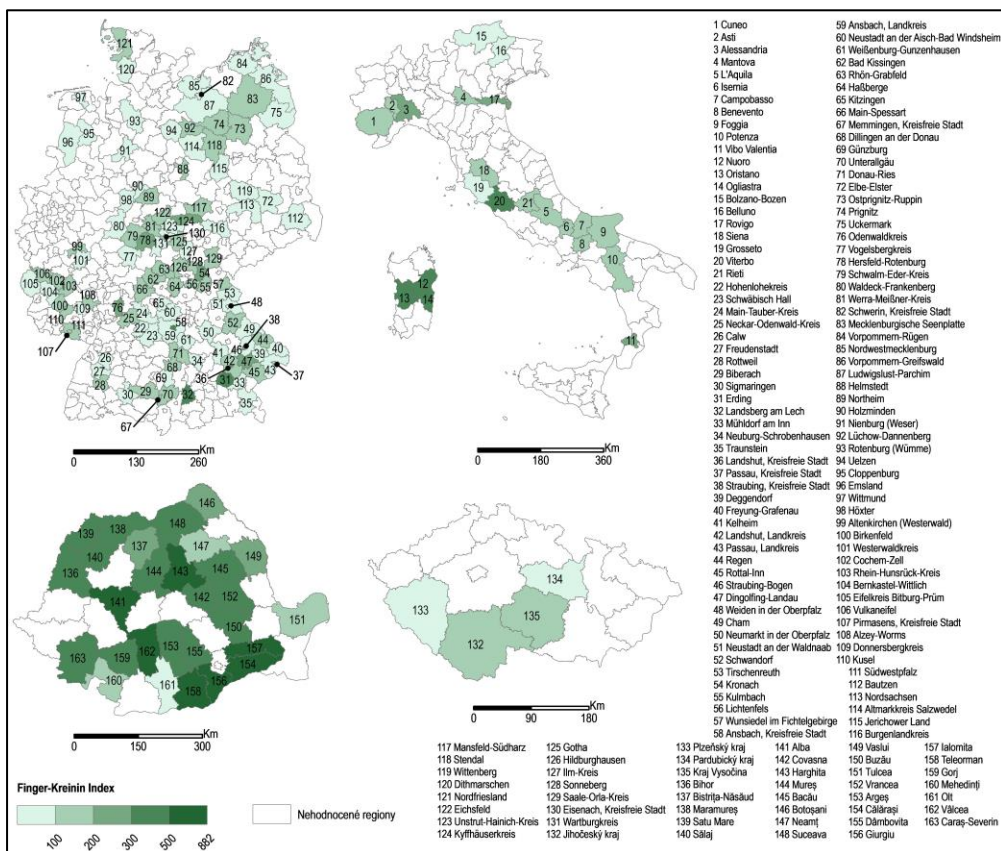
1 Cuneo
2 Asti
3 Alessandria
4 Mantova
5 L'Aquila
6 Isernia
7 Campobasso
8 Benevento
9 Foggia
10 Potenza
11 Vibo Valentia
12 Nuoro
13 Oristano
14 Ogliastra
15 Bolzano-Bozen
16 Belluno
17 Rovigo
18 Siena
19 Grosseto
20 Viterbo
21 Rieti
22 Hohenlohekreis
23 Schwäbisch Hall
24 Main-Tauber-Kreis
25 Neckar-Odenwald-Kreis
26 Calw
27 Freudenstadt
28 Rottweil
29 Biberach
30 Sigmaringen
31 Erding
32 Landsberg am Lech
33 Mühldorf am Inn
34 Neuburg-Schrobenhausen
35 Traunstein
36 Landshut, Kreisfreie Stadt
37 Passau, Kreisfreie Stadt
38 Straubing, Kreisfreie Stadt
39 Deggendorf
40 Freyung-Grafenau
41 Kelheim
42 Landshut, Landkreis
43 Passau, Landkreis
44 Regen
45 Rottal-Inn
46 Straubing-Bogen
47 Dingolfing-Landau
48 Weiden in der Oberpfalz
49 Cham
50 Neumarkt in der Oberpfalz
51 Neustadt an der Waldnaab
52 Schwandorf
53 Tirschenreuth
54 Kronach
55 Kulmbach
56 Lichtenfels
57 Wunsiedel im Fichtelgebirge
58 Ansbach, Kreisfreie Stadt
59 Ansbach, Landkreis
60 Neustadt an der Aisch-Bad Windsheim
61 Weißenburg-Gunzenhausen
62 Bad Kissingen
63 Rhön-Grabfeld
64 Haßberge
65 Kitzingen
66 Main-Spessart
67 Memmingen, Kreisfreie Stadt
68 Dillingen an der Donau
69 Günzburg
70 Unterallgäu
71 Donau-Ries
72 Elbe-Elster
73 Ostprignitz-Ruppin
74 Prignitz
75 Uckermark
76 Odenwaldkreis
77 Vogelsbergkreis
78 Hersfeld-Rotenburg
79 Schwalm-Eder-Kreis
80 Waldeck-Frankenberg
81 Werra-Meißner-Kreis
82 Schwerin, Kreisfreie Stadt
83 Mecklenburgische Seenplatte
84 Vorpommern-Rügen
85 Nordwestmecklenburg
86 Vorpommern-Greifswald
87 Ludwigslust-Parchim
88 Helmstedt
89 Northeim
90 Holzminden
91 Nienburg (Weser)
92 Lüchow-Dannenberg
93 Rotenburg (Wümme)
94 Uelzen
95 Cloppenburg
96 Emsland
97 Wittmund
98 Höxter
99 Altenkirchen (Westerwald)
100 Birkenfeld
101 Westerwaldkreis
102 Cochem-Zell
103 Rhein-Hunsrück-Kreis
104 Bernkastel-Wittlich
105 Eifelkreis Bitburg-Prüm
106 Vulkaneifel
107 Pirmasens, Kreisfreie Stadt
108 Alzey-Worms
109 Donnersbergkreis
110 Kusel
111 Südwestpfalz
112 Bautzen
113 Nordsachsen
114 Altmarkkreis Salzwedel
115 Jerichower Land
116 Burgenlandkreis
117 Mansfeld-Südharz
118 Stendal
119 Wittenberg
120 Dithmarschen
121 Nordfriesland
122 Eichsfeld
123 Unstrut-Hainich-Kreis
124 Kyffhäuserkreis
125 Gotha
126 Hildburghausen
127 Ilm-Kreis
128 Sonneberg
129 Saale-Orla-Kreis
130 Eisenach, Kreisfreie Stadt
131 Wartburgkreis
132 Jihočeský kraj
133 Plzeňský kraj
134 Pardubický kraj
135 Kraj Vysočina
136 Bihor
137 Bistrița-Năsăud
138 Maramureș
139 Satu Mare
140 Sălaj
141 Alba
142 Covasna
143 Harghita
144 Mureș
145 Bacău
146 Botoșani
147 Neamț
148 Suceava
149 Vaslui
150 Buzău
151 Tulcea
152 Vrancea
153 Argeș
154 Călărași
155 Dâmbovița
156 Giurgiu
157 Ialomita
158 Teleorman
159 Gorj
160 Mehedinți
161 Olt
162 Vâlcea
163 Caraș-Severin

0 130 260 Km
0 180 360 Km
0 150 300 Km
0 90 180 Km

Finger-Kreinin Index
100 200 300 500 882
Nehodnocené regiony